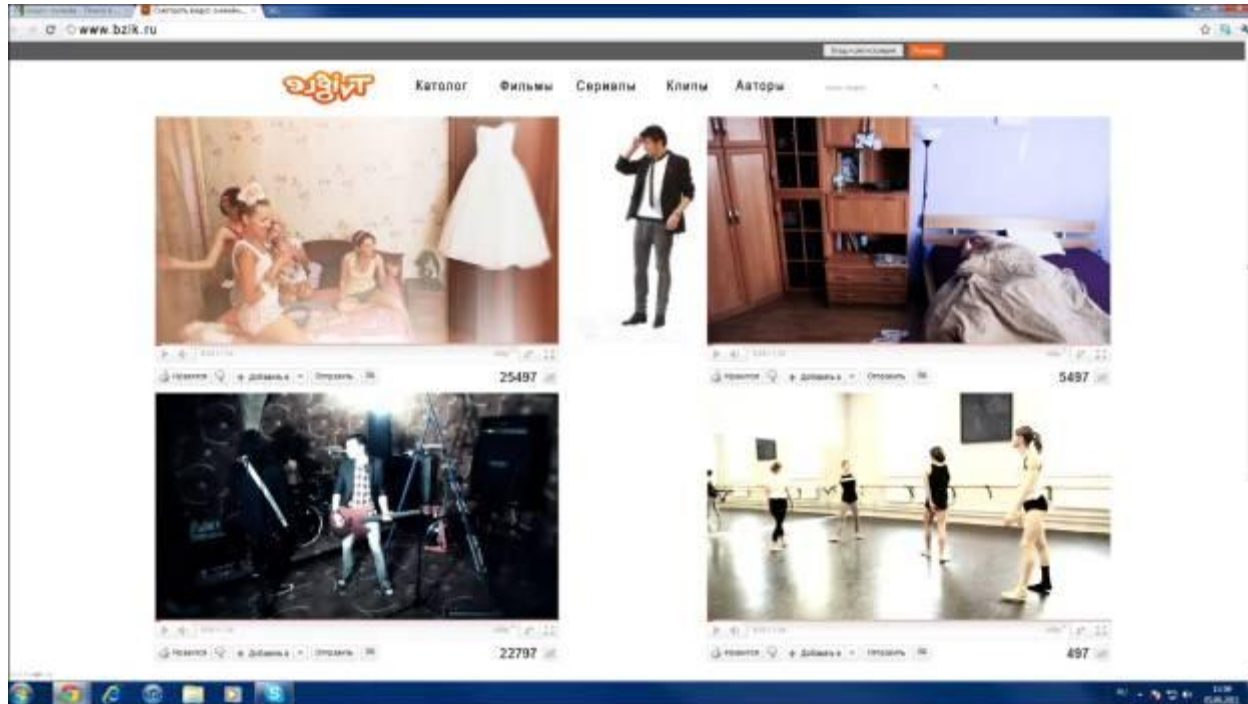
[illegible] Смотреть видео онлайн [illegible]

www.bzik.ru

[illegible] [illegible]

bzik

Каталог Фильмы Сериалы Клипы Авторы

Нравится + Добавить в Отправить 25497

Нравится + Добавить в Отправить 5497

Нравится + Добавить в Отправить 22797

Нравится + Добавить в Отправить 497